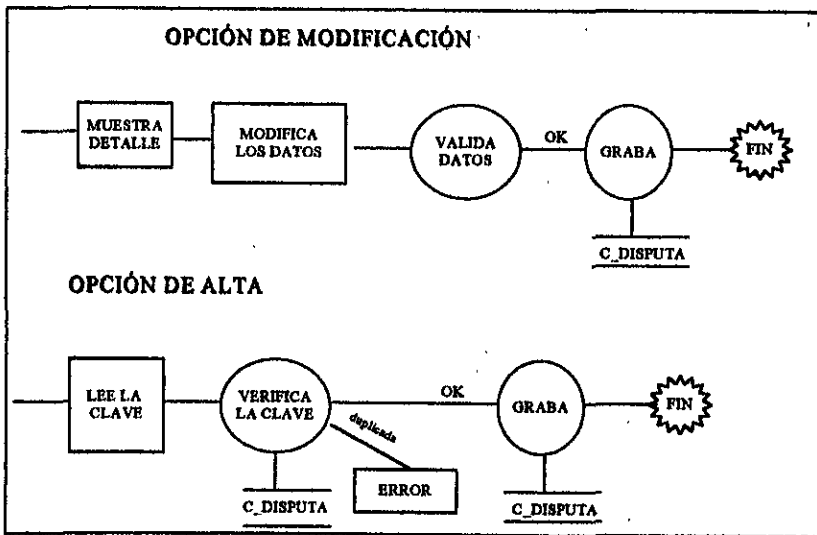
OPCIÓN DE MODIFICACIÓN

MUESTRA DETALLE

MODIFICA LOS DATOS

VALIDA DATOS

OK

GRABA

FIN

C_DISPUTA

OPCIÓN DE ALTA

LEE LA CLAVE

VERIFICA LA CLAVE

duplicada

OK

GRABA

FIN

C_DISPUTA

ERROR

C_DISPUTA